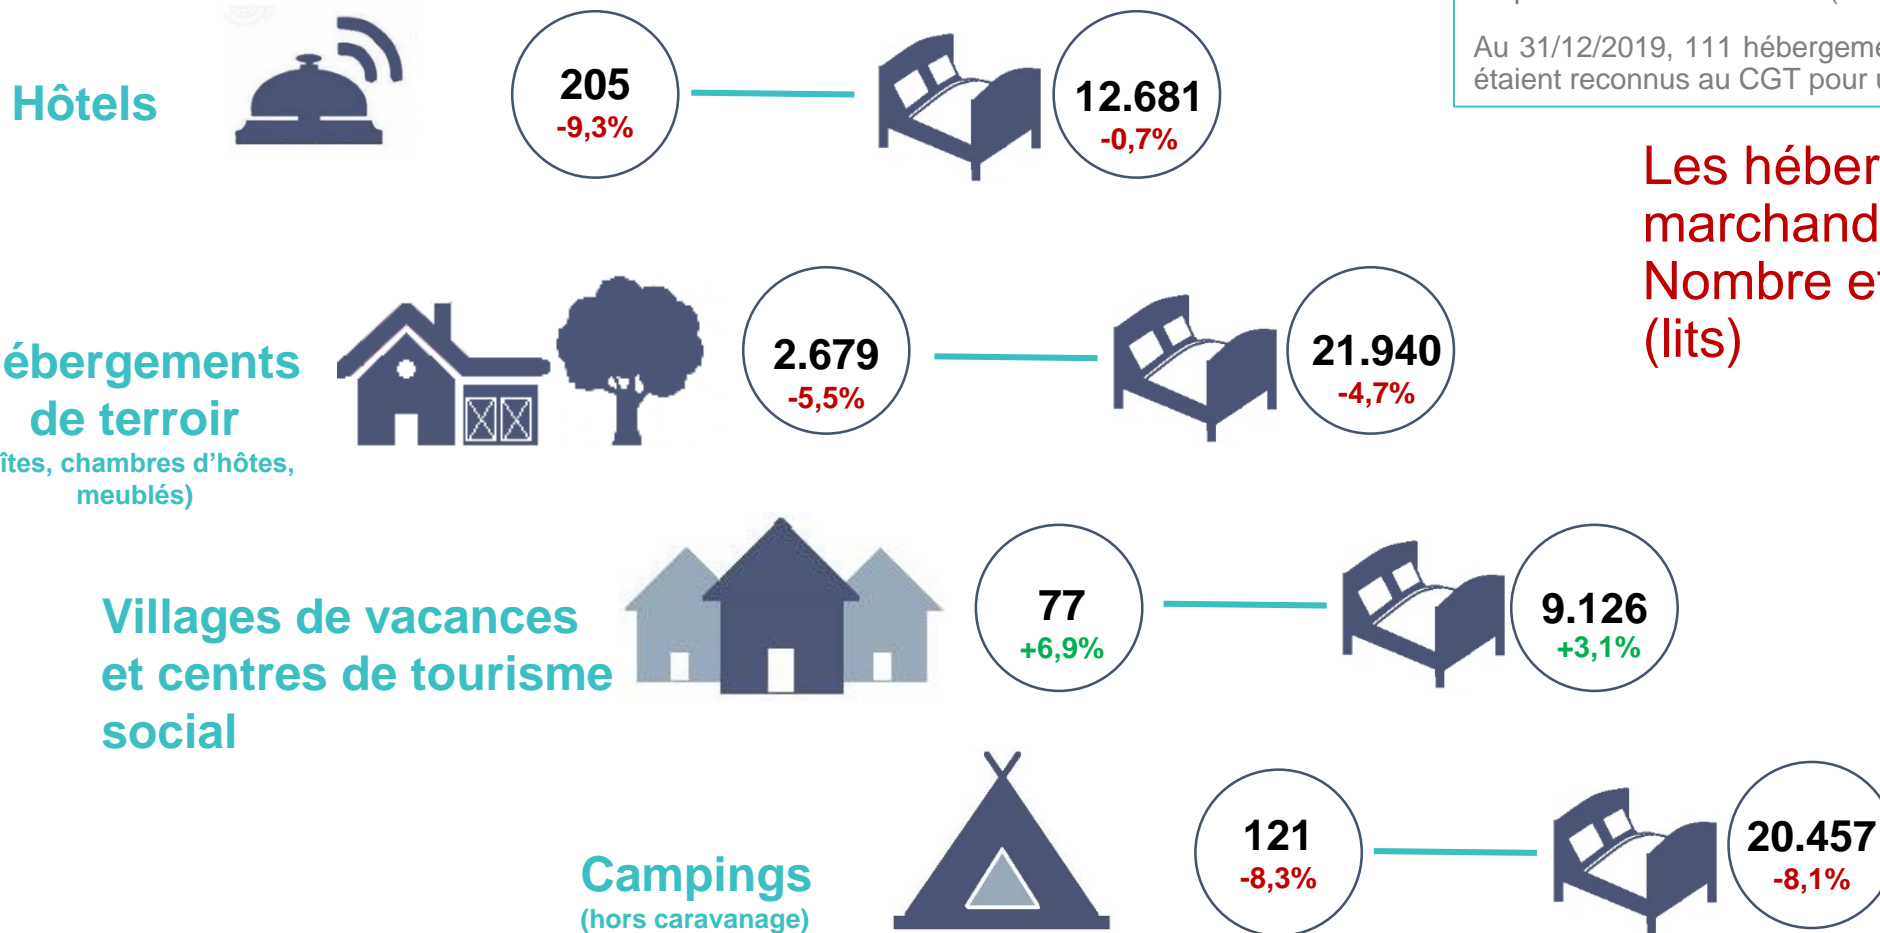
Au 31/12/2019, 111 hébergeme
étaient reconnus au CGT pour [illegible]

Les héber
marchand
Nombre e
(lits)

Hôtels

205
-9,3%

12.681
-0,7%

ébergements
de terroir
îtes, chambres d'hôtes,
meublés)

2.679
-5,5%

21.940
-4,7%

Villages de vacances
et centres de tourisme
social

77
+6,9%

9.126
+3,1%

Campings
(hors caravanage)

121
-8,3%

20.457
-8,1%